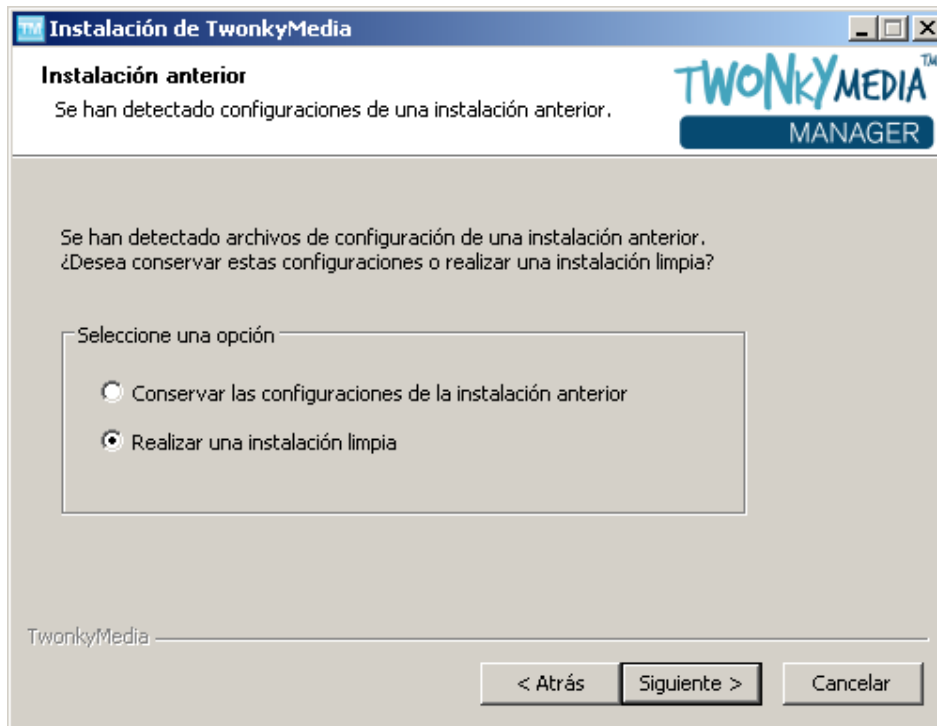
TM Instalación de TwonkyMedia

Instalación anterior
Se han detectado configuraciones de una instalación anterior.

TWONKYMEDIA™
MANAGER

Se han detectado archivos de configuración de una instalación anterior.
¿Desea conservar estas configuraciones o realizar una instalación limpia?

Seleccione una opción

Conservar las configuraciones de la instalación anterior

Realizar una instalación limpia

TwonkyMedia

< Atrás
Siguiente >
Cancelar